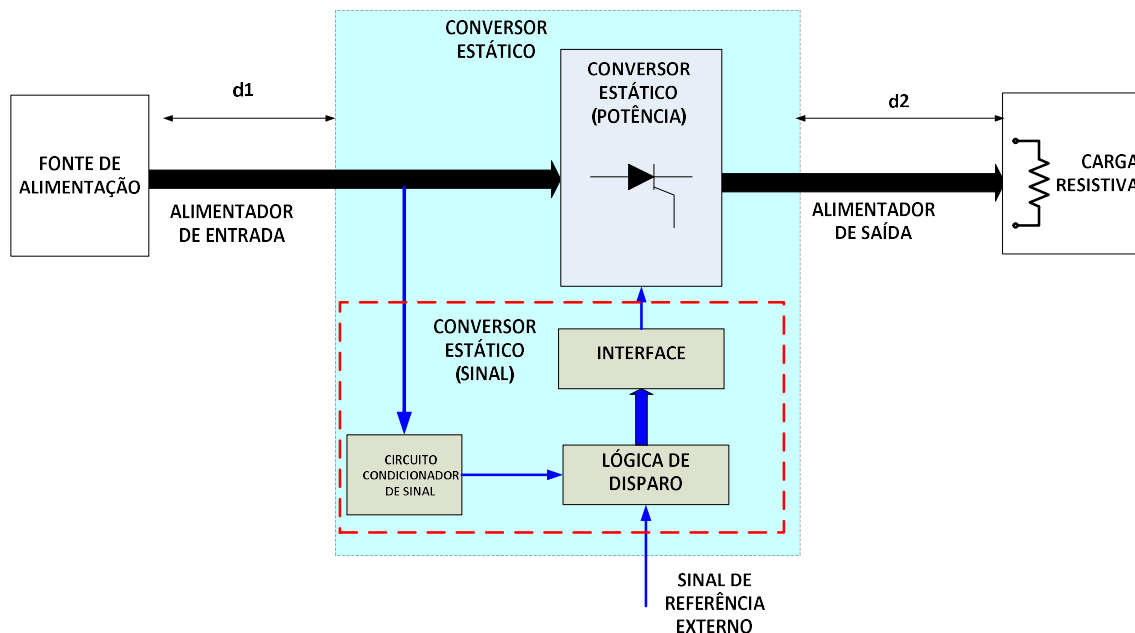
CONVERSOR ESTÁTICO

d1

CONVERSOR ESTÁTICO (POTÊNCIA)

d2

FONTE DE ALIMENTAÇÃO

ALIMENTADOR DE ENTRADA

ALIMENTADOR DE SAÍDA

CARGA RESISTIVA

CONVERSOR ESTÁTICO (SINAL)

INTERFACE

CIRCUITO CONDICIONADOR DE SINAL

LÓGICA DE DISPARO

SINAL DE REFERÊNCIA EXTERNO